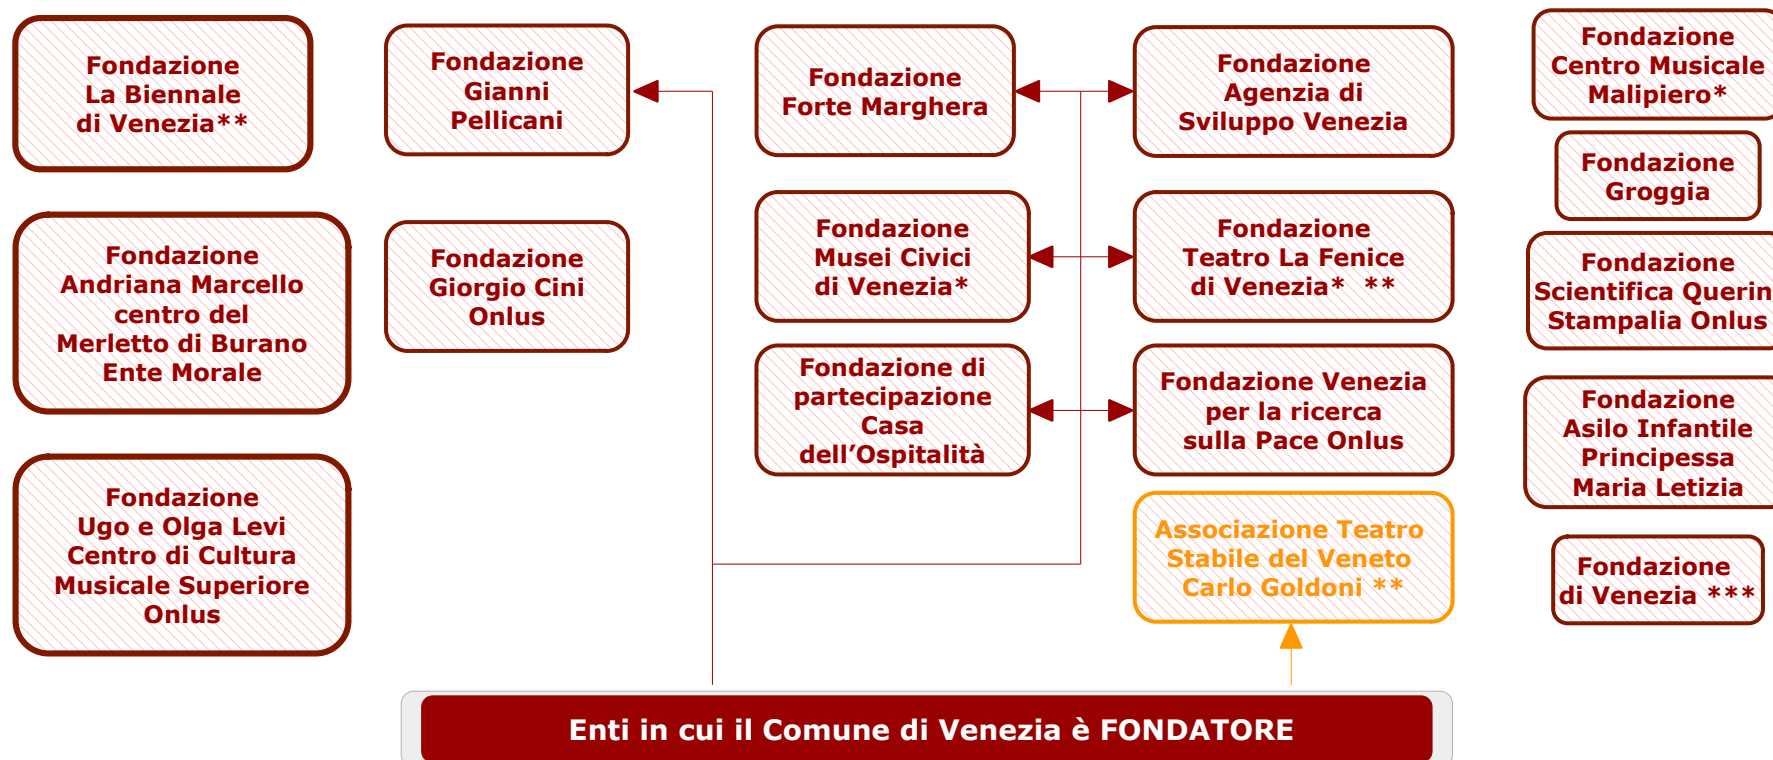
Fondazione La Biennale di Venezia**

Fondazione Gianni Pellicani

Fondazione Forte Marghera

Fondazione Agenzia di Sviluppo Venezia

Fondazione Centro Musicale Malipiero*

Fondazione Groggia

Fondazione Andriana Marcello centro del Merletto di Burano Ente Morale

Fondazione Giorgio Cini Onlus

Fondazione Musei Civici di Venezia*

Fondazione Teatro La Fenice di Venezia* **

Fondazione Scientifica Querin Stampalia Onlus

Fondazione di partecipazione Casa dell'Ospitalità

Fondazione Venezia per la ricerca sulla Pace Onlus

Fondazione Asilo Infantile Principessa Maria Letizia

Fondazione Ugo e Olga Levi Centro di Cultura Musicale Superiore Onlus

Associazione Teatro Stabile del Veneto Carlo Goldoni **

Fondazione di Venezia ***

Enti in cui il Comune di Venezia è FONDATORE